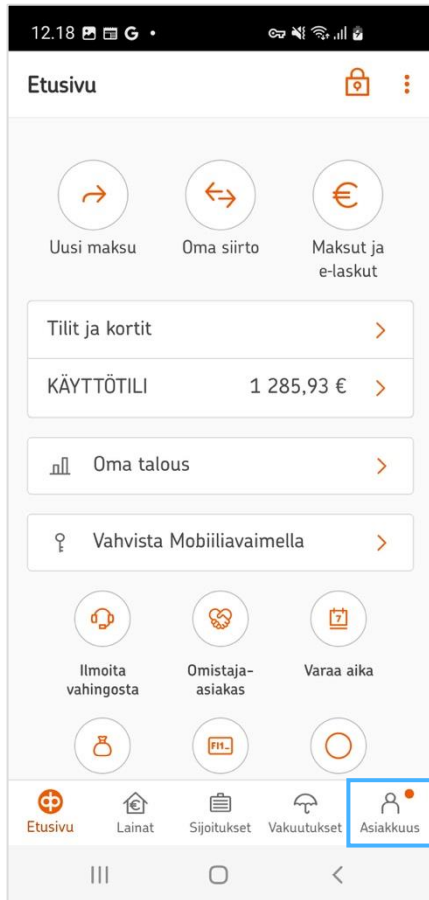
12.18

Etusivu

Uusi maksu

Oma siirto

Maksut ja e-laskut

Tilit ja kortit

KÄYTTÖTILI 1 285,93 €

Oma talous

Vahvista Mobiiliavaimella

Ilmoita vahingosta

Omistaja-asiakas

Varaa aika

FI1_

Etusivu

Lainat

Sijoitukset

Vakuutukset

Asiakkuus